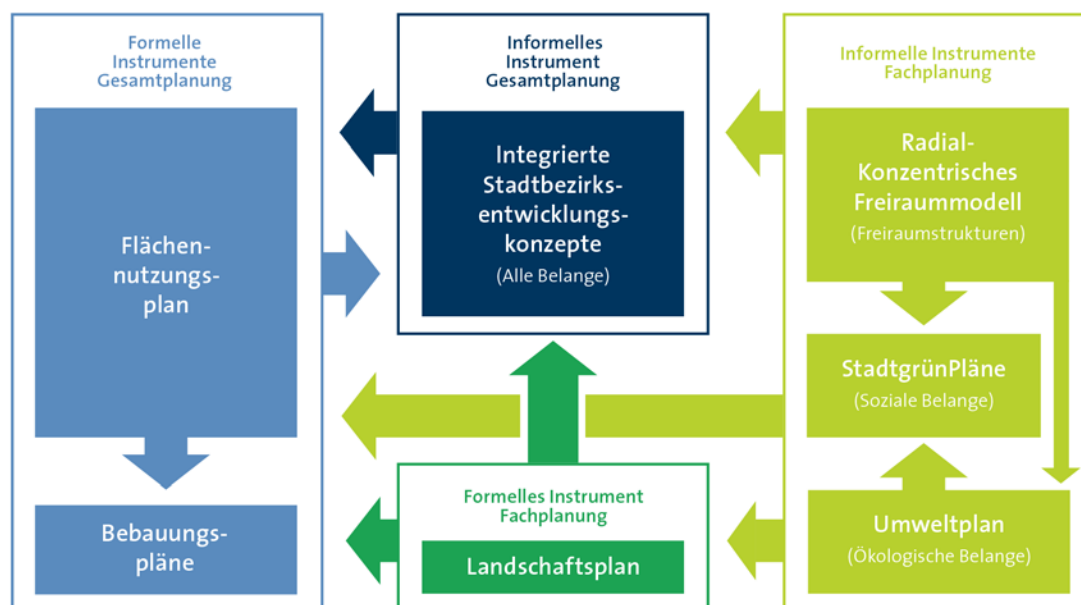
Formelle Instrumente Gesamtplanung

Flächennutzungsplan

Bebauungspläne

Informelles Instrument Gesamtplanung

Integrierte Stadtbezirksentwicklungskonzepte

(Alle Belange)

Formelles Instrument Fachplanung

Landschaftsplan

Informelle Instrumente Fachplanung

Radial-Konzentrisches Freiraummodell

(Freiraumstrukturen)

StadtgrünPläne

(Soziale Belange)

Umweltplan

(Ökologische Belange)